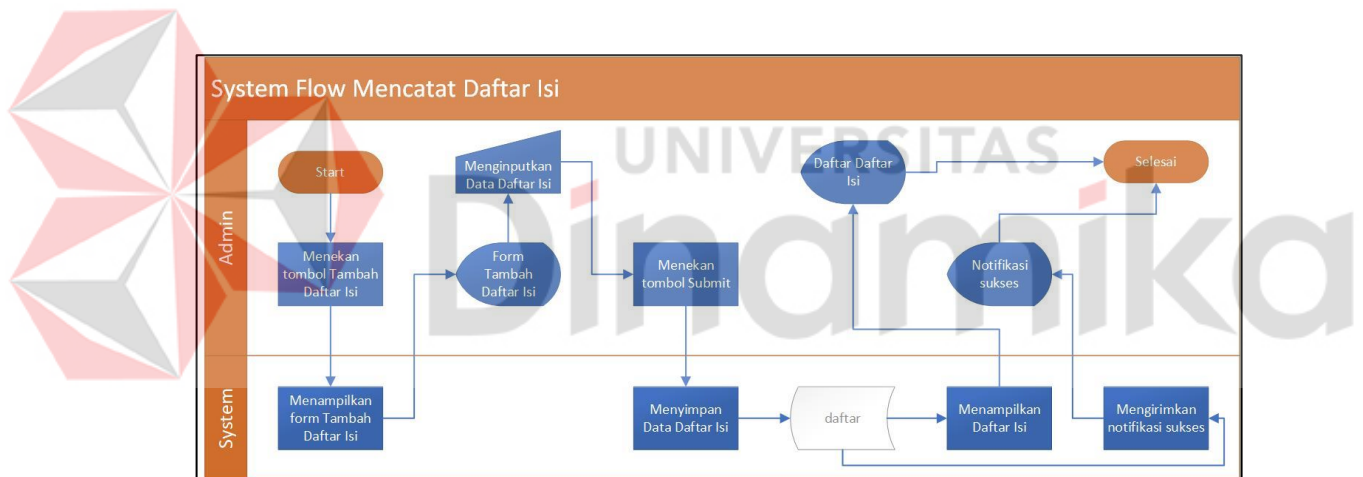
System Flow Mencatat Daftar Isi

Admin

System

Start

Menekan tombol Tambah Daftar Isi

Form Tambah Daftar Isi

Menginputkan Data Daftar Isi

Menekan tombol Submit

Daftar Daftar Isi

Selesai

Notifikasi sukses

Menampilkan form Tambah Daftar Isi

Menyimpan Data Daftar Isi

daftar

Menampilkan Daftar Isi

Mengirimkan notifikasi sukses

UNIVERSITAS

Dinamika